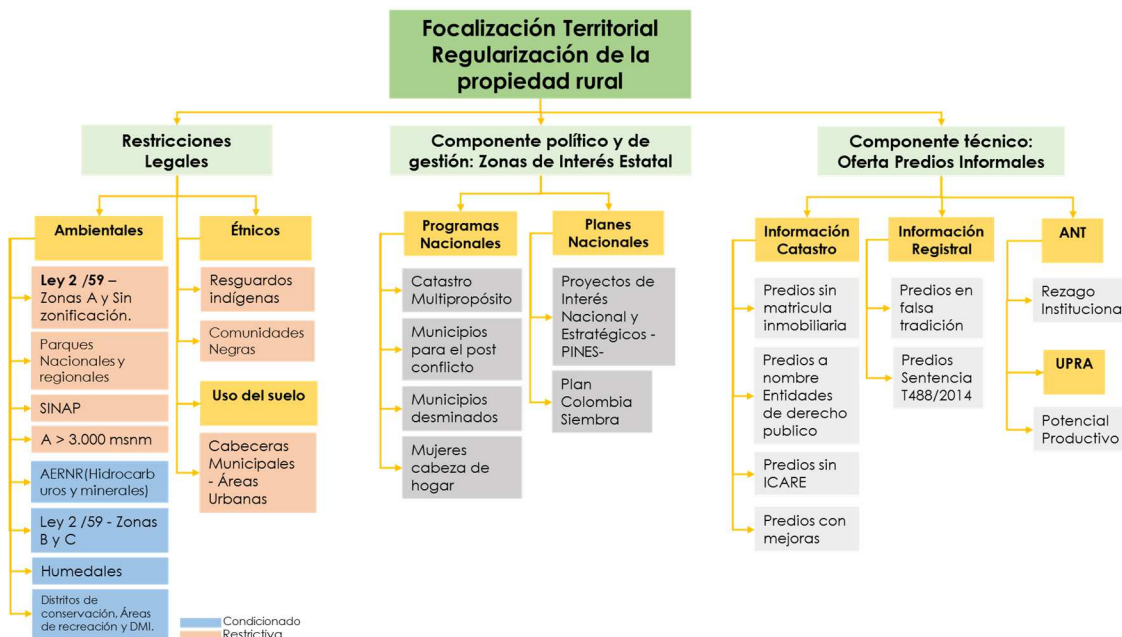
Focalización Territorial Regularización de la propiedad rural

Restricciones Legales

Ambientales

Ley 2 /59 – Zonas A y Sin zonificación.

Parques Nacionales y regionales

SINAP

A > 3.000 msnm

AERNR(Hidrocarburos y minerales)

Ley 2 /59 - Zonas B y C

Humedales

Distritos de conservación, Áreas de recreación y DMI.

Étnicos

Resguardos indígenas

Comunidades Negras

Uso del suelo

Cabeceras Municipales - Áreas Urbanas

Condicionado
Restrictiva

Componente político y de gestión: Zonas de Interés Estatal

Programas Nacionales

Catastro Multipropósito

Municipios para el post conflicto

Municipios desminados

Mujeres cabeza de hogar

Planes Nacionales

Proyectos de Interés Nacional y Estratégicos - PINES-

Plan Colombia Siembra

Componente técnico: Oferta Predios Informales

Información Catastro

Predios sin matricula inmobiliaria

Predios a nombre Entidades de derecho publico

Predios sin ICARE

Predios con mejoras

Información Registral

Predios en falsa tradición

Predios Sentencia T488/2014

ANT

Rezago Instituciona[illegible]

UPRA

Potencial Productivo